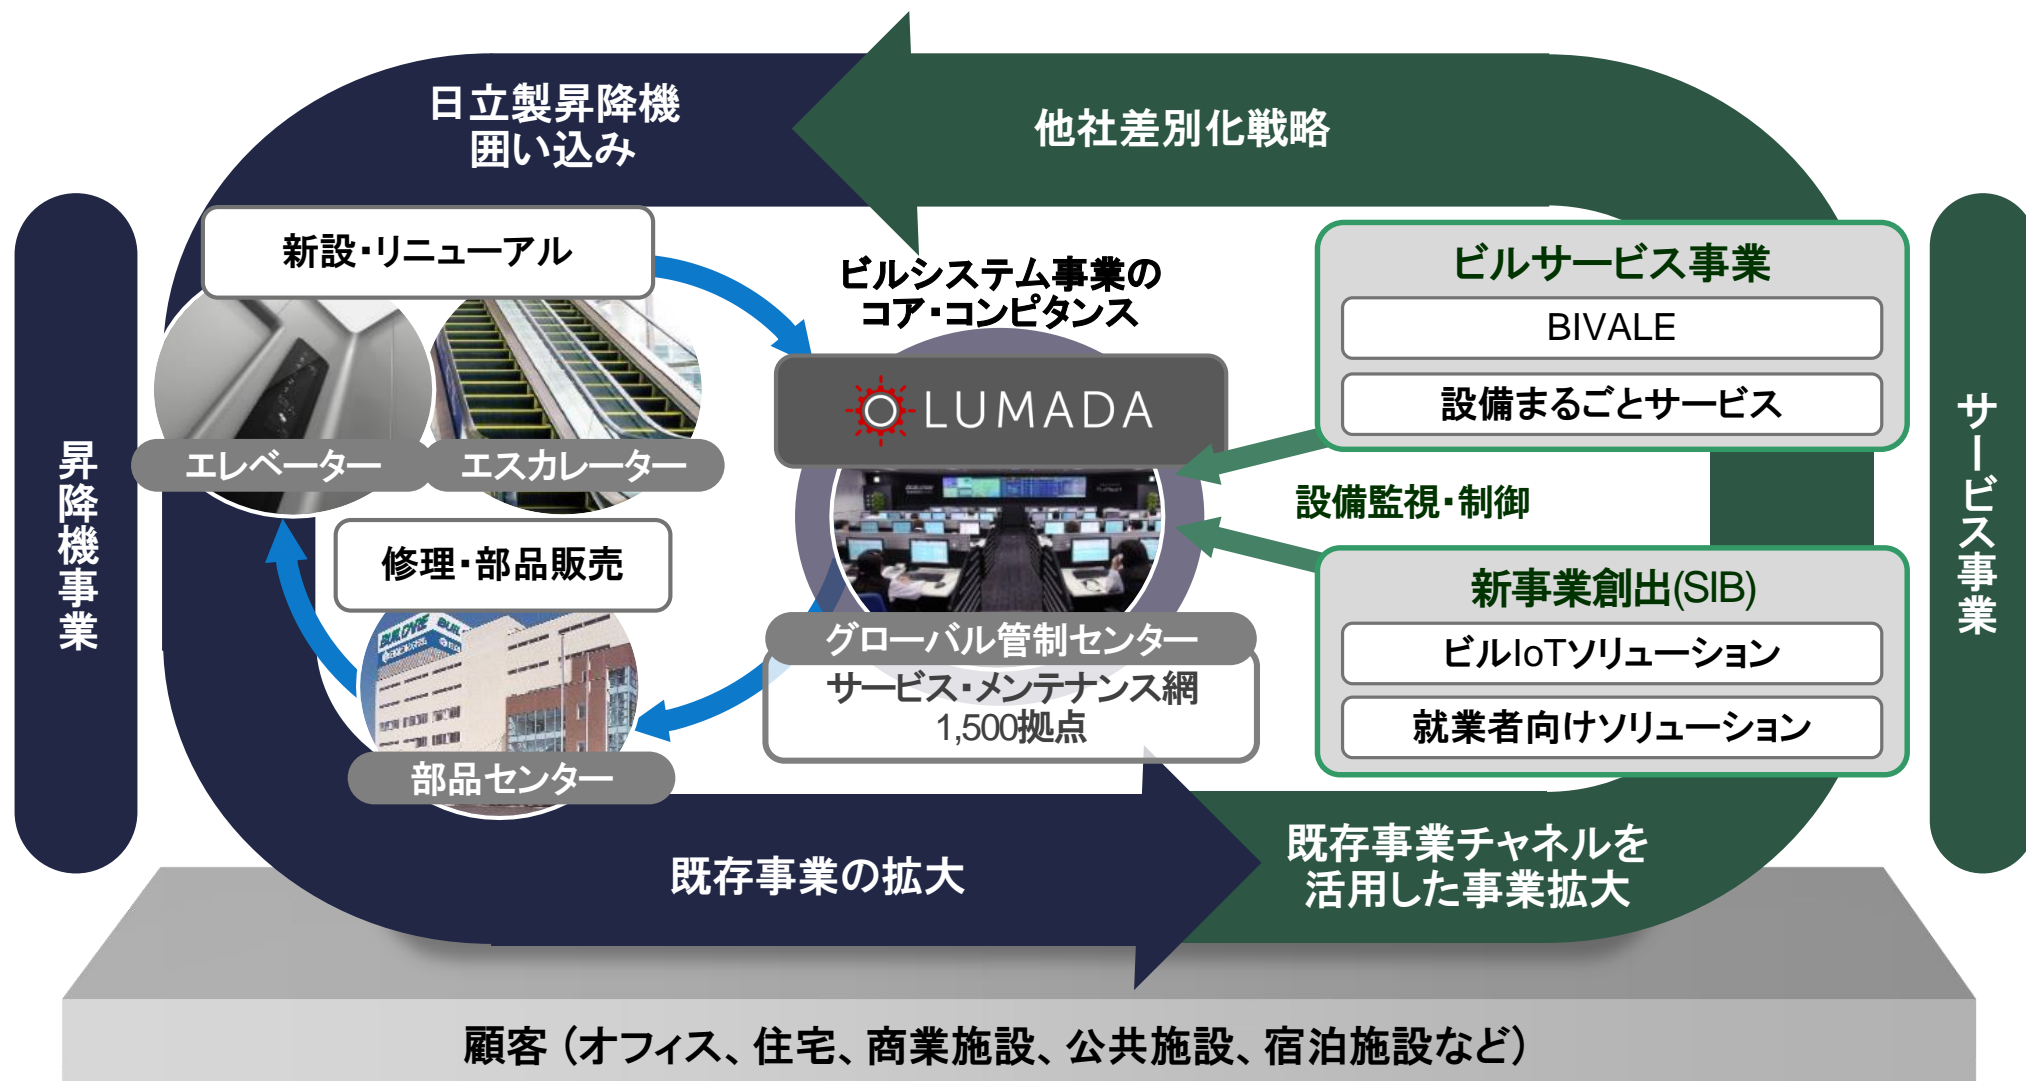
日立製昇降機
囲い込み

他社差別化戦略

昇降機事業

新設・リニューアル

エレベーター

エスカレーター

修理・部品販売

部品センター

ビルシステム事業の
コア・コンピタンス

LUMADA

グローバル管制センター

サービス・メンテナンス網
1,500拠点

ビルサービス事業

BIVALE

設備まるごとサービス

設備監視・制御

新事業創出(SIB)

ビルIoTソリューション

就業者向けソリューション

サービス事業

既存事業の拡大

既存事業チャネルを
活用した事業拡大

顧客（オフィス、住宅、商業施設、公共施設、宿泊施設など）